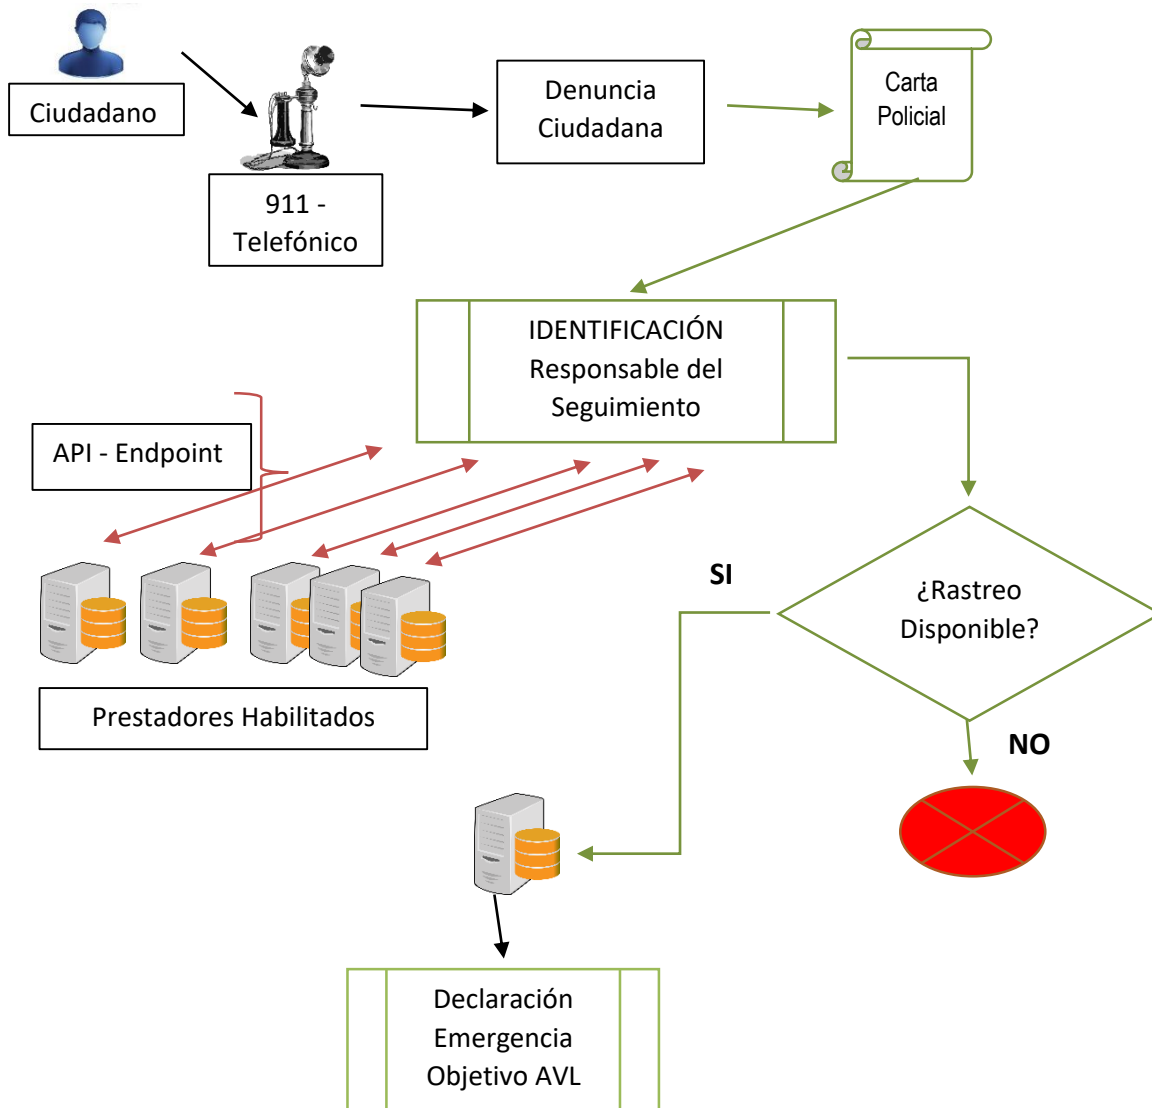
Ciudadano

911 - Telefónico

Denuncia Ciudadana

Carta Policial

IDENTIFICACIÓN Responsable del Seguimiento

API - Endpoint

Prestadores Habilitados

¿Rastreo Disponible?

SI

NO

Declaración Emergencia Objetivo AVL